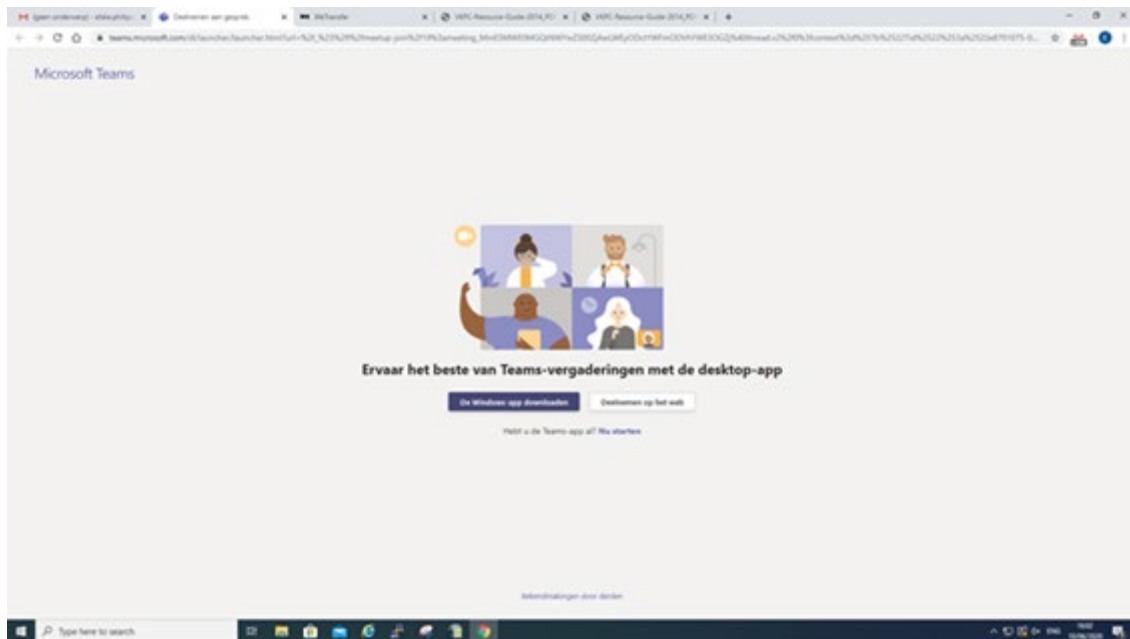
(geen onderwerp) - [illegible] | Deelnemen aan gesprek | WeTransfer | WPC Resource Guide 2014_FC | WPC Resource Guide 2014_FC

teams.microsoft.com/dl/launcher/launcher.html?url=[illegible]

Microsoft Teams

Ervaar het beste van Teams-vergaderingen met de desktop-app

De Windows-app downloaden

Deelnemen op het web

Hebt u de Teams-app al? Nu starten

Bekendmakingen door derden

Type here to search